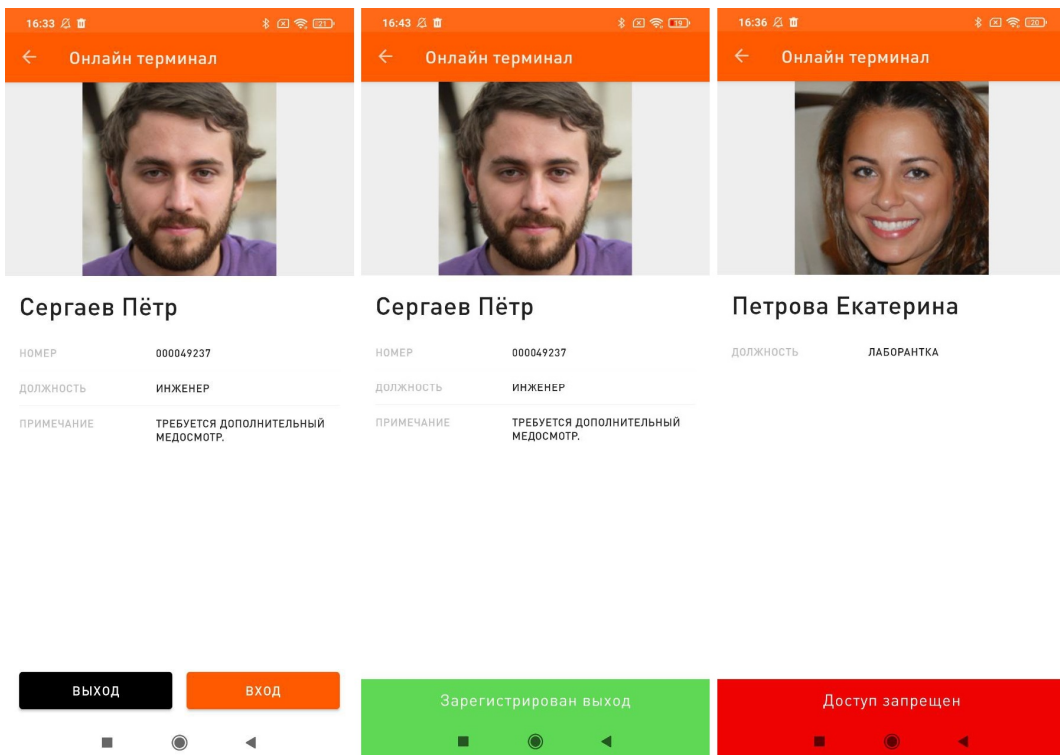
16:33 21

Онлайн терминал

Сергаев Пётр

НОМЕР 000049237

ДОЛЖНОСТЬ ИНЖЕНЕР

ПРИМЕЧАНИЕ ТРЕБУЕТСЯ ДОПОЛНИТЕЛЬНЫЙ МЕДОСМОТР.

ВЫХОД

ВХОД

16:43 19

Онлайн терминал

Сергаев Пётр

НОМЕР 000049237

ДОЛЖНОСТЬ ИНЖЕНЕР

ПРИМЕЧАНИЕ ТРЕБУЕТСЯ ДОПОЛНИТЕЛЬНЫЙ МЕДОСМОТР.

Зарегистрирован выход

16:36 20

Онлайн терминал

Петрова Екатерина

ДОЛЖНОСТЬ ЛАБОРАНТКА

Доступ запрещен